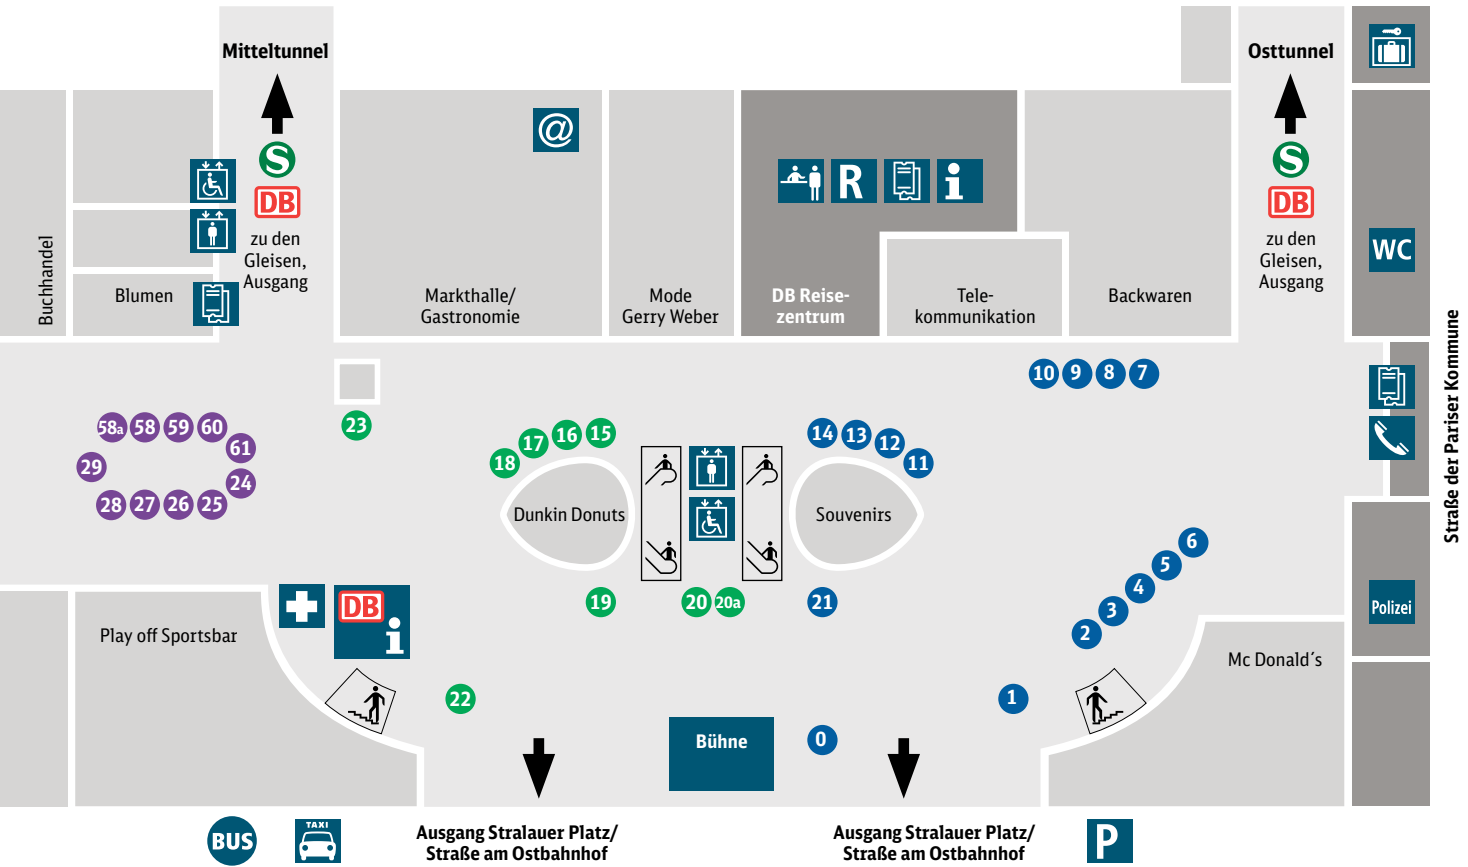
Mitteltunnel

S
DB
zu den Gleisen, Ausgang

Osttunnel

S
DB
zu den Gleisen, Ausgang

@

R

i

WC

Buchhandel

Blumen

Markthalle/ Gastronomie

Mode Gerry Weber

DB Reisezentrum

Telekommunikation

Backwaren

Straße der Pariser Kommune

10 9 8 7

58a 58 59 60
61
29
24
28 27 26 25

23

18 17 16 15

14 13 12 11

Dunkin Donuts

Souvenirs

6
5
4
3
2

Polizei

19

20 20a

21

DB
i

Play off Sportsbar

Mc Donald´s

22

1

Bühne

0

BUS

TAXI

Ausgang Stralauer Platz/ Straße am Ostbahnhof

Ausgang Stralauer Platz/ Straße am Ostbahnhof

P